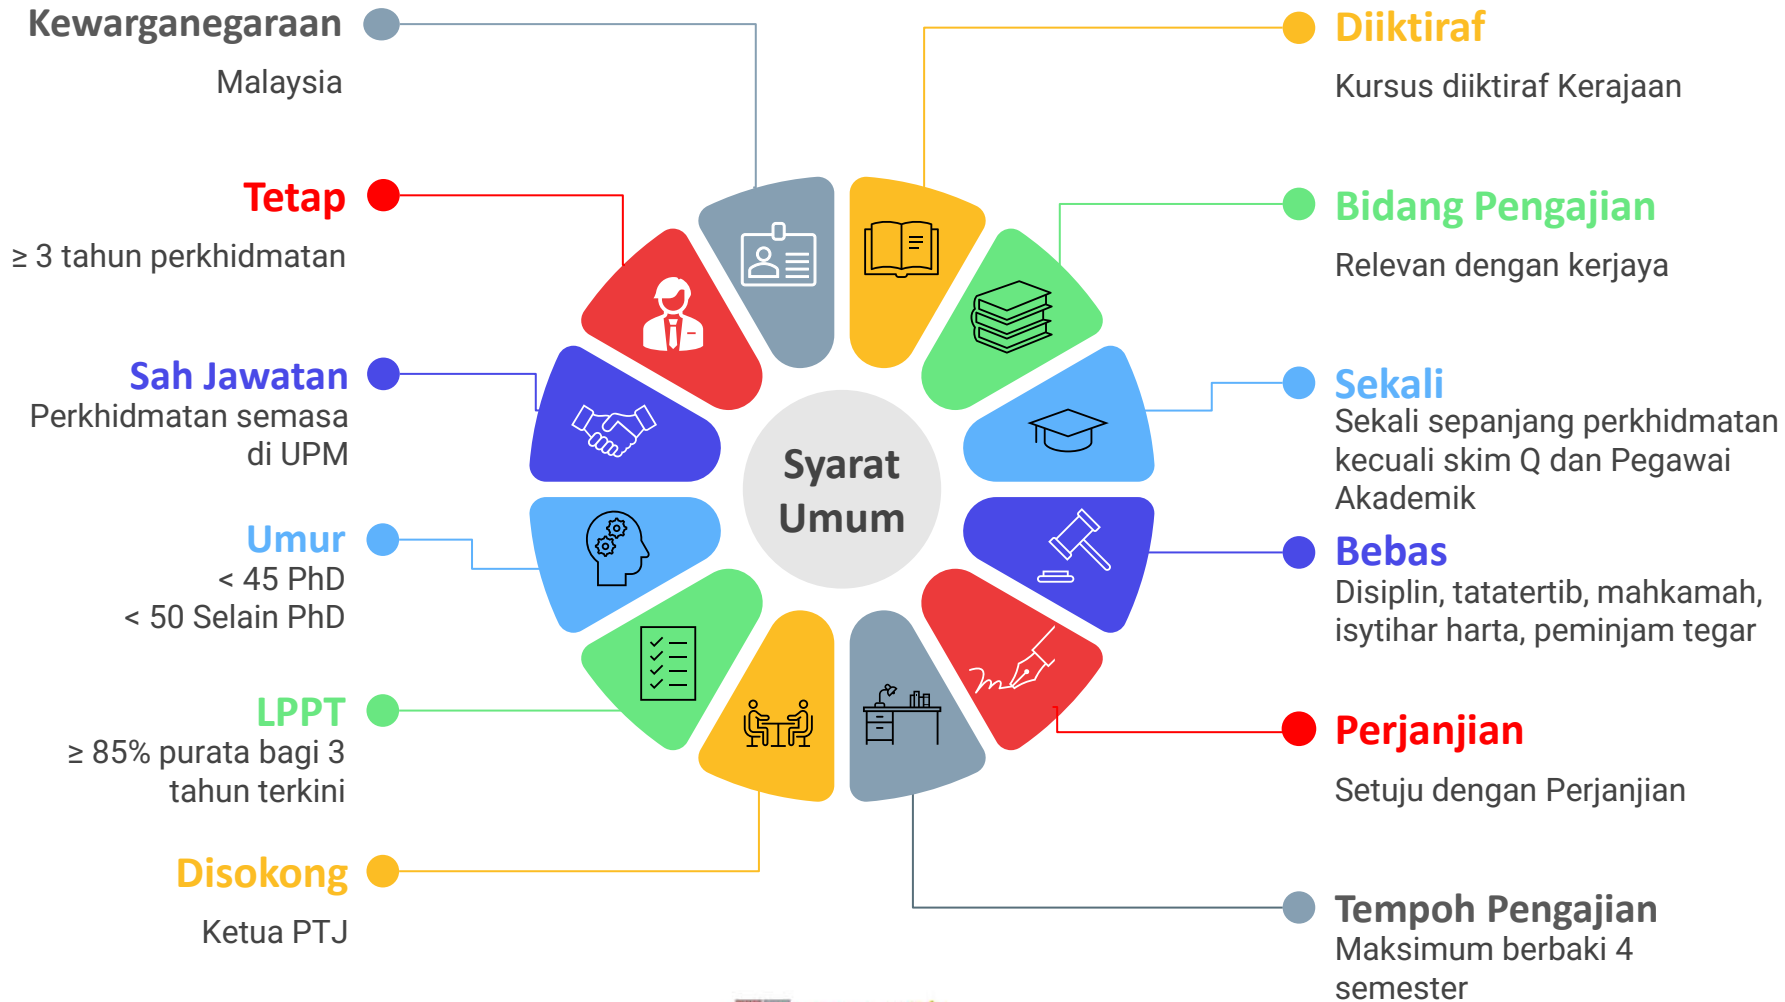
Kewarganegaraan
Malaysia

Tetap
≥ 3 tahun perkhidmatan

Sah Jawatan
Perkhidmatan semasa di UPM

Umur
< 45 PhD
< 50 Selain PhD

LPPT
≥ 85% purata bagi 3 tahun terkini

Disokong
Ketua PTJ

Syarat Umum

Diiktiraf
Kursus diiktiraf Kerajaan

Bidang Pengajian
Relevan dengan kerjaya

Sekali
Sekali sepanjang perkhidmatan kecuali skim Q dan Pegawai Akademik

Bebas
Disiplin, tatatertib, mahkamah, isytihar harta, peminjam tegar

Perjanjian
Setuju dengan Perjanjian

Tempoh Pengajian
Maksimum berbaki 4 semester